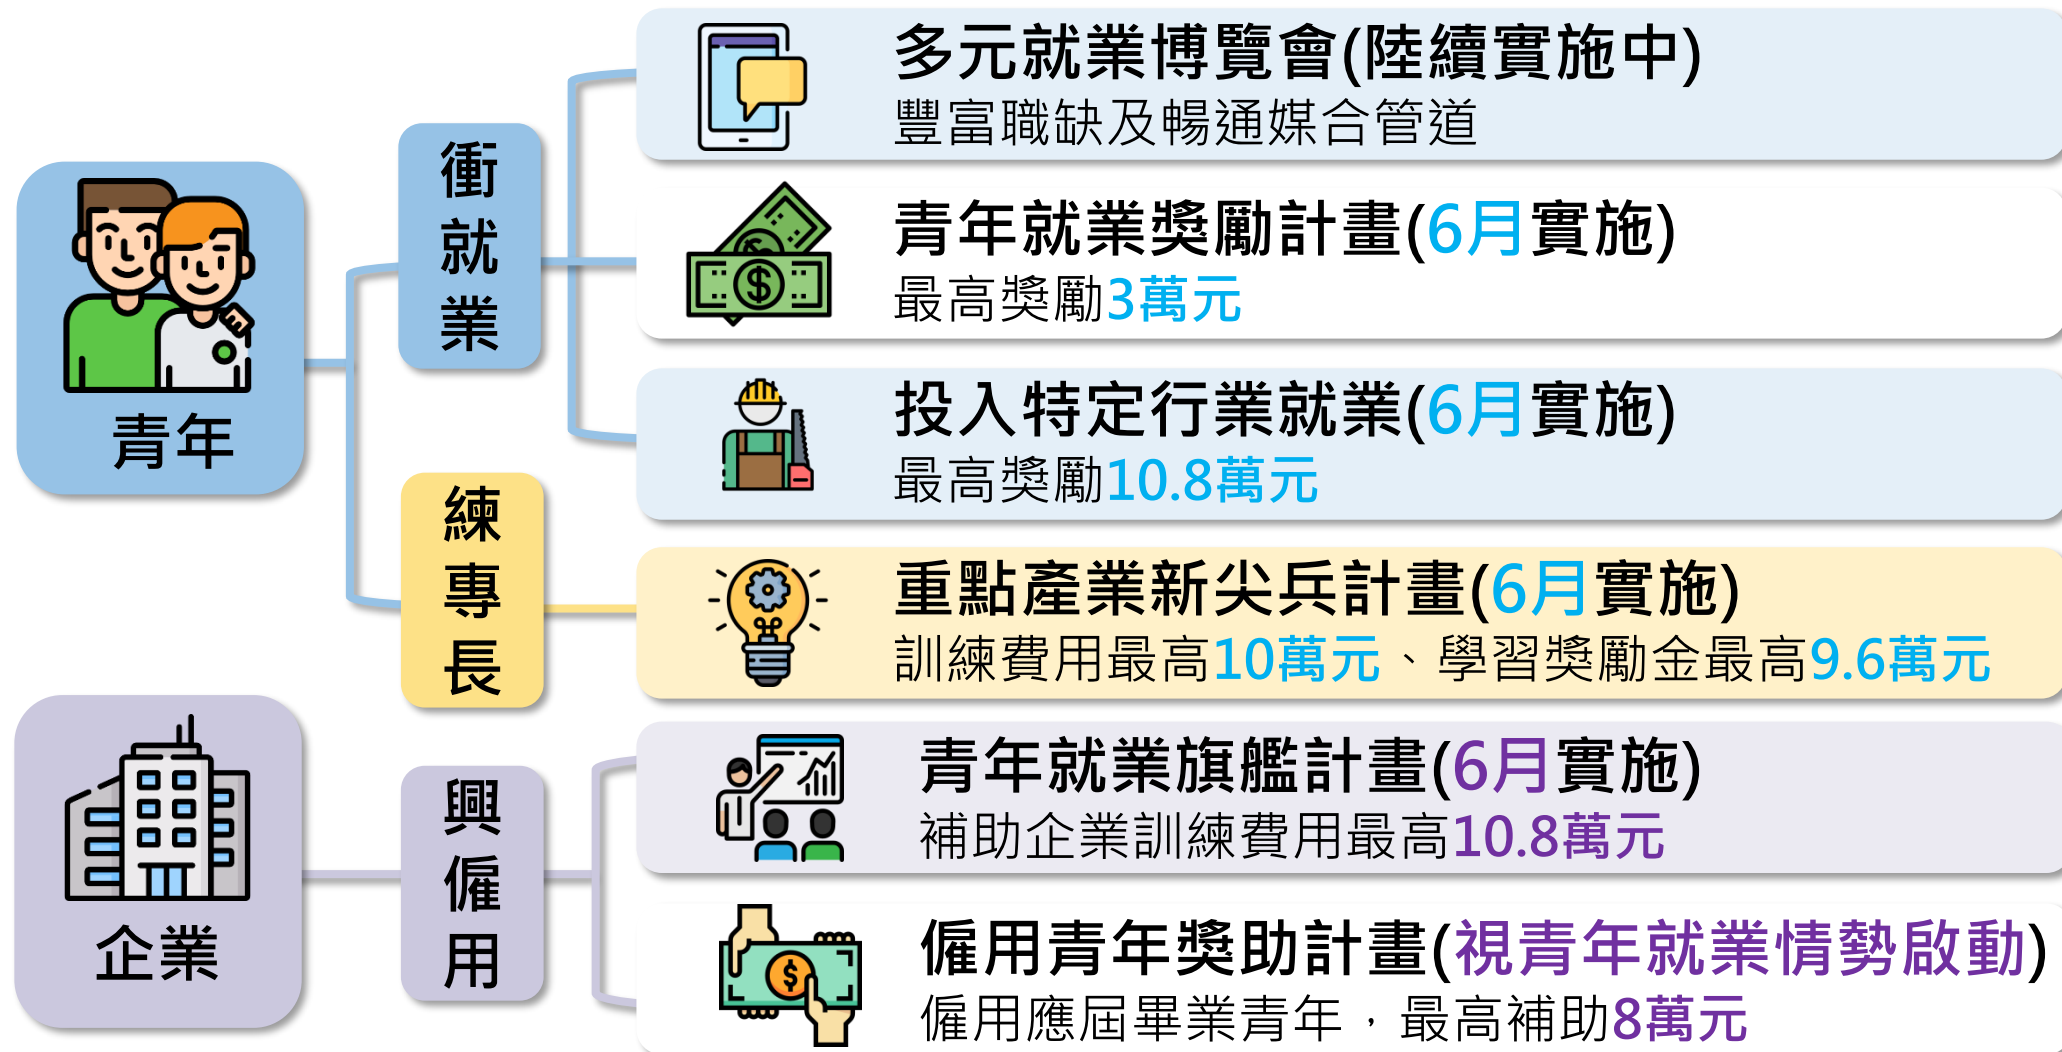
青年

衝就業

練專長

企業

興僱用

多元就業博覽會(陸續實施中)
豐富職缺及暢通媒合管道

青年就業獎勵計畫(6月實施)
最高獎勵3萬元

投入特定行業就業(6月實施)
最高獎勵10.8萬元

重點產業新尖兵計畫(6月實施)
訓練費用最高10萬元、學習獎勵金最高9.6萬元

青年就業旗艦計畫(6月實施)
補助企業訓練費用最高10.8萬元

僱用青年獎助計畫(視青年就業情勢啟動)
僱用應屆畢業青年，最高補助8萬元